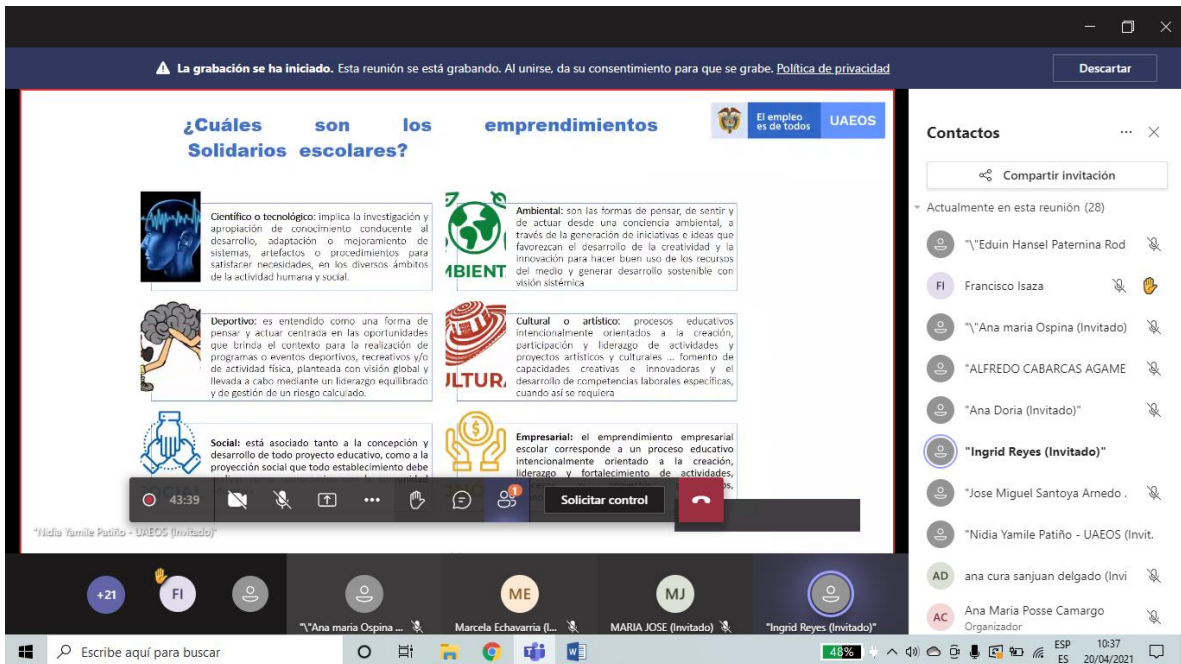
La grabación se ha iniciado. Esta reunión se está grabando. Al unirse, da su consentimiento para que se grabe. Política de privacidad

Descartar

¿Cuáles son los emprendimientos Solidarios escolares?

El empleo es de todos

UAEOS

Científico o tecnológico: implica la investigación y apropiación de conocimiento conducente al desarrollo, adaptación o mejoramiento de sistemas, artefactos o procedimientos para satisfacer necesidades, en los diversos ámbitos de la actividad humana y social.

AMBIENT

Ambiental: son las formas de pensar, de sentir y de actuar desde una conciencia ambiental, a través de la generación de iniciativas e ideas que favorezcan el desarrollo de la creatividad y la innovación para hacer buen uso de los recursos del medio y generar desarrollo sostenible con visión sistémica

Deportivo: es entendido como una forma de pensar y actuar centrada en las oportunidades que brinda el contexto para la realización de programas o eventos deportivos, recreativos y/o de actividad física, planteada con visión global y llevada a cabo mediante un liderazgo equilibrado y de gestión de un riesgo calculado.

ULTURA

Cultural o artístico: procesos educativos intencionalmente orientados a la creación, participación y liderazgo de actividades y proyectos artísticos y culturales ... fomento de capacidades creativas e innovadoras y el desarrollo de competencias laborales específicas, cuando así se requiera

Social: está asociado tanto a la concepción y desarrollo de todo proyecto educativo, como a la proyección social que todo establecimiento debe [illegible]

Empresarial: el emprendimiento empresarial escolar corresponde a un proceso educativo intencionalmente orientado a la creación, liderazgo y fortalecimiento de actividades, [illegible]

43:39

Solicitar control

"Nidia Yamile Patiño - UAEOS (Invitado)"

Contactos

Compartir invitación

Actualmente en esta reunión (28)

"\"Eduin Hansel Paternina Rod

FI Francisco Isaza

"\"Ana maria Ospina (Invitado)

"ALFREDO CABARCAS AGAME

"Ana Doria (Invitado)"

"Ingrid Reyes (Invitado)"

"Jose Miguel Santoya Arnedo .

"Nidia Yamile Patiño - UAEOS (Invit.

AD ana cura sanjuan delgado (Invi

AC Ana Maria Posse Camargo
Organizador

+21 FI

"\"Ana maria Ospina ...

ME
Marcela Echavarria (I...

MJ
MARIA JOSE (Invitado)

"Ingrid Reyes (Invitado)"

Escribe aquí para buscar

48%

ESP ES

10:37
20/04/2021